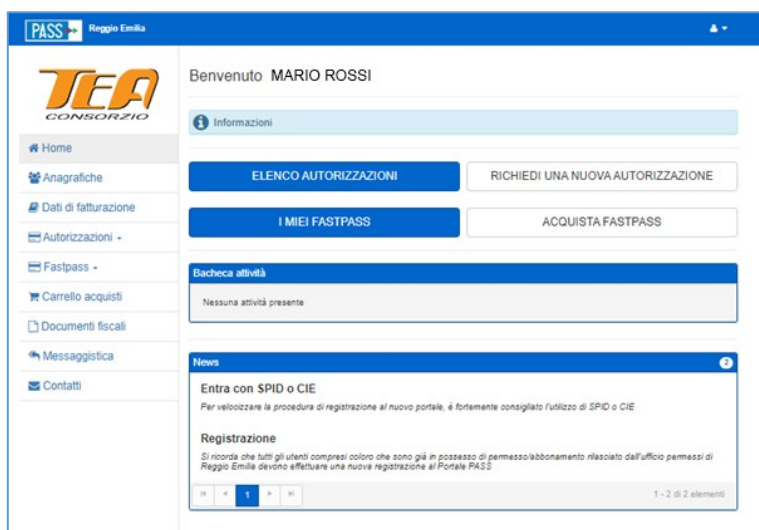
PASS Reggio Emilia

TEA CONSORZIO

Home
Anagrafiche
Dati di fatturazione
Autorizzazioni
Fastpass
Carrello acquisti
Documenti fiscali
Messaggistica
Contatti

Benvenuto MARIO ROSSI

Informazioni

ELENCO AUTORIZZAZIONI
RICHIEDI UNA NUOVA AUTORIZZAZIONE
I MIEI FASTPASS
ACQUISTA FASTPASS

Bacheca attività
Nessuna attività presente

News 2

Entra con SPID o CIE
Per velocizzare la procedura di registrazione al nuovo portale, è fortemente consigliato l'utilizzo di SPID o CIE

Registrazione
Si ricorda che tutti gli utenti compresi coloro che sono già in possesso di permesso/abbonamento rilasciato dall'ufficio permessi di Reggio Emilia devono effettuare una nuova registrazione al Portale PASS

1
1 - 2 di 2 elementi